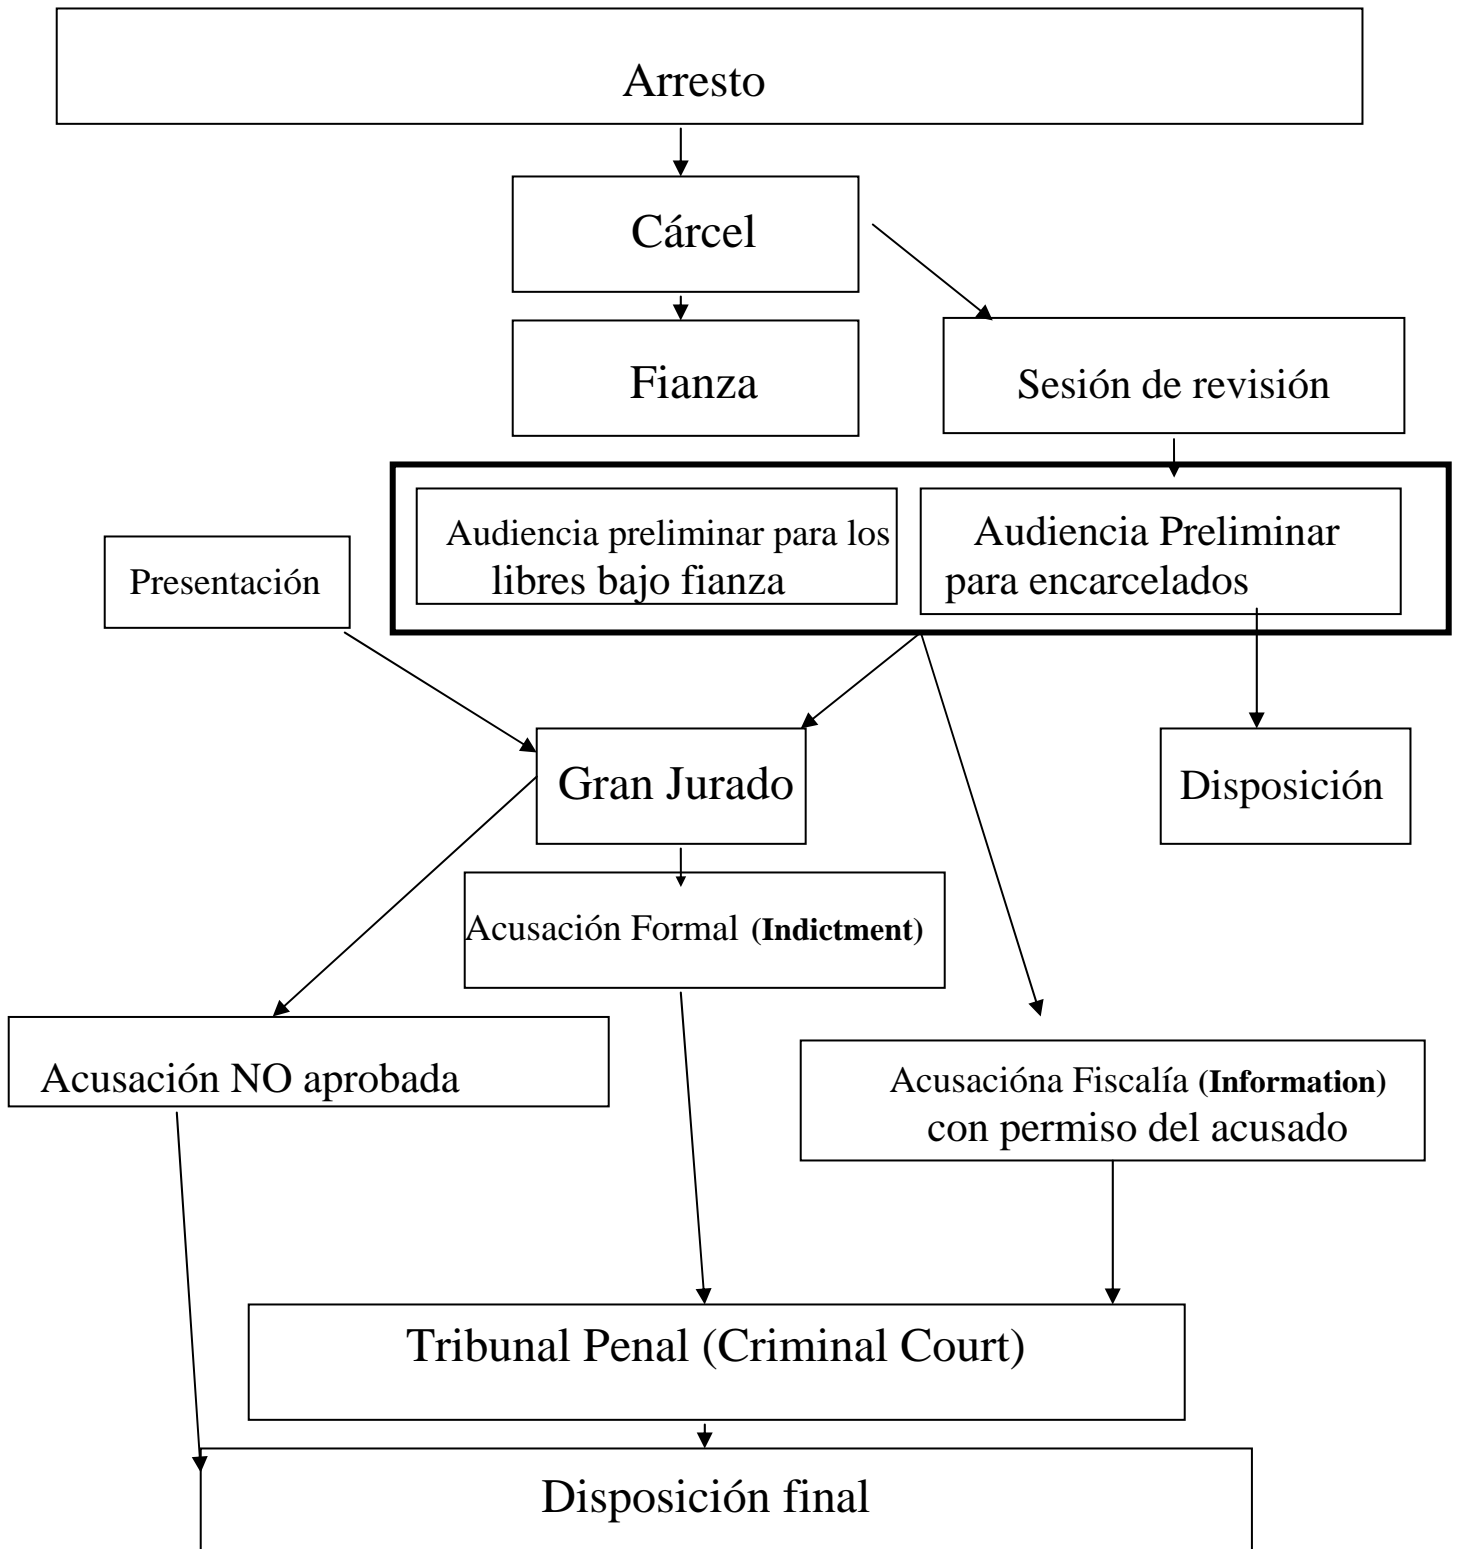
Arresto

Cárcel

Fianza

Sesión de revisión

Audiencia preliminar para los libres bajo fianza

Audiencia Preliminar para encarcelados

Presentación

Gran Jurado

Disposición

Acusación Formal **(Indictment)**

Acusación NO aprobada

Acusacióna Fiscalía **(Information)** con permiso del acusado

Tribunal Penal (Criminal Court)

Disposición final